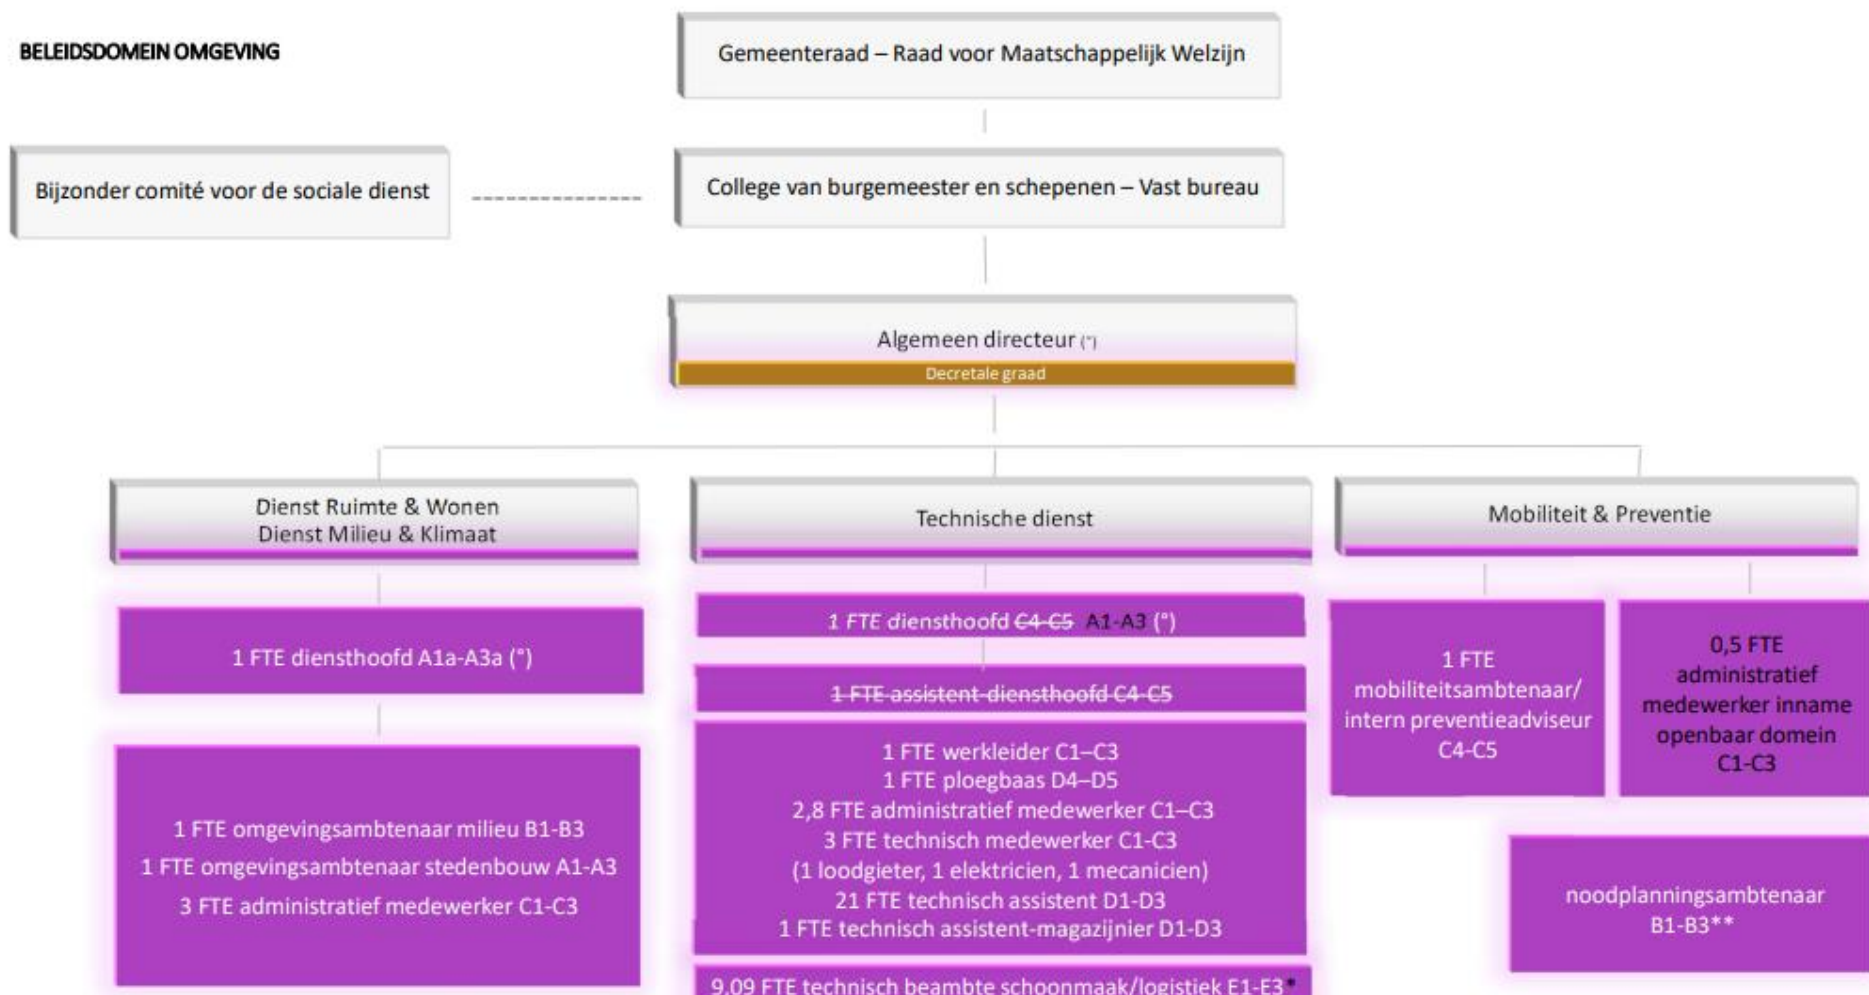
BELEIDSDOMEIN OMGEVING

Gemeenteraad – Raad voor Maatschappelijk Welzijn

Bijzonder comité voor de sociale dienst

College van burgemeester en schepenen – Vast bureau

Algemeen directeur (°)

Decretale graad

Dienst Ruimte & Wonen
Dienst Milieu & Klimaat

Technische dienst

Mobiliteit & Preventie

1 FTE diensthoofd A1a-A3a (°)

1 FTE omgevingsambtenaar milieu B1-B3
1 FTE omgevingsambtenaar stedenbouw A1-A3
3 FTE administratief medewerker C1-C3

1 FTE diensthoofd ~~C4-C5~~ A1-A3 (°)

~~1 FTE assistent-diensthoofd C4-C5~~

1 FTE werkleider C1–C3
1 FTE ploegbaas D4–D5
2,8 FTE administratief medewerker C1–C3
3 FTE technisch medewerker C1-C3
(1 loodgieter, 1 elektricien, 1 mecanicien)
21 FTE technisch assistent D1-D3
1 FTE technisch assistent-magazijnier D1-D3

9,09 FTE technisch beambte schoonmaak/logistiek E1-E3*

1 FTE mobiliteitsambtenaar/ intern preventieadviseur C4-C5

0,5 FTE administratief medewerker inname openbaar domein C1-C3

noodplanningsambtenaar B1-B3**